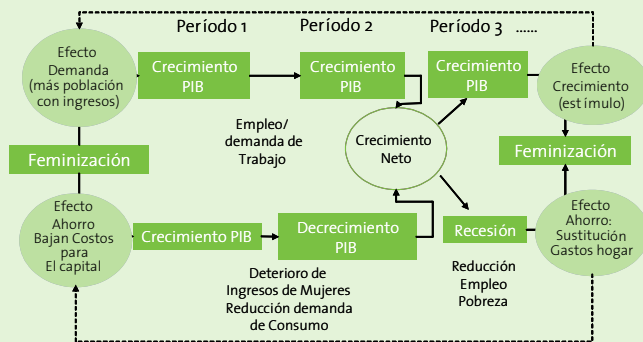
Período 1

Período 2

Período 3 ......

Efecto Demanda (más población con ingresos)

Crecimiento PIB

Crecimiento PIB

Crecimiento PIB

Efecto Crecimiento (estímulo)

Empleo/ demanda de Trabajo

Crecimiento Neto

Feminización

Feminización

Efecto Ahorro Bajan Costos para El capital

Crecimiento PIB

Decrecimiento PIB

Recesión

Efecto Ahorro: Sustitución Gastos hogar

Deterioro de Ingresos de Mujeres Reducción demanda de Consumo

Reducción Empleo Pobreza